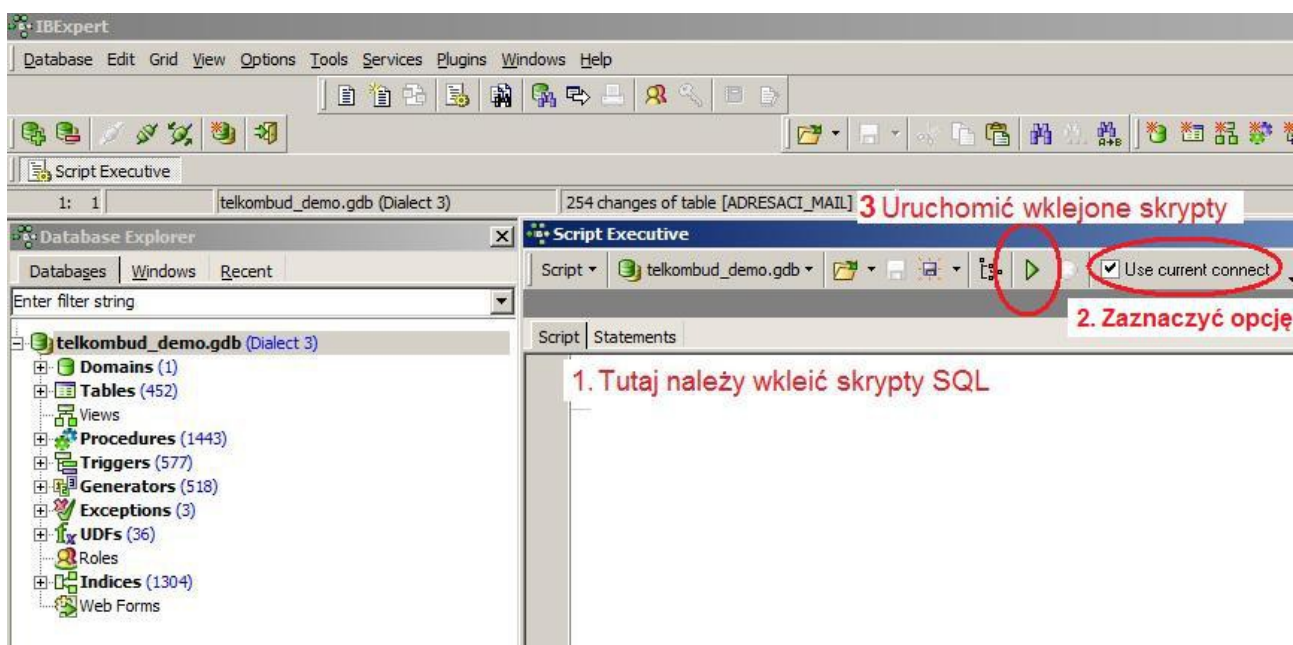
IBExpert

Database Edit Grid View Options Tools Services Plugins Windows Help

Script Executive

1: 1 telkombud_demo.gdb (Dialect 3) 254 changes of table [ADRESACI_MAIL]

3 Uruchomić wklejone skrypty

Database Explorer

Script Executive

Databases Windows Recent

Script ▾ telkombud_demo.gdb ▾

Use current connect

Enter filter string

2. Zaznaczyć opcję

telkombud_demo.gdb (Dialect 3)

Script Statements

Domains (1)
Tables (452)
Views
Procedures (1443)
Triggers (577)
Generators (518)
Exceptions (3)
UDFs (36)
Roles
Indices (1304)
Web Forms

1. Tutaj należy wkleić skrypty SQL